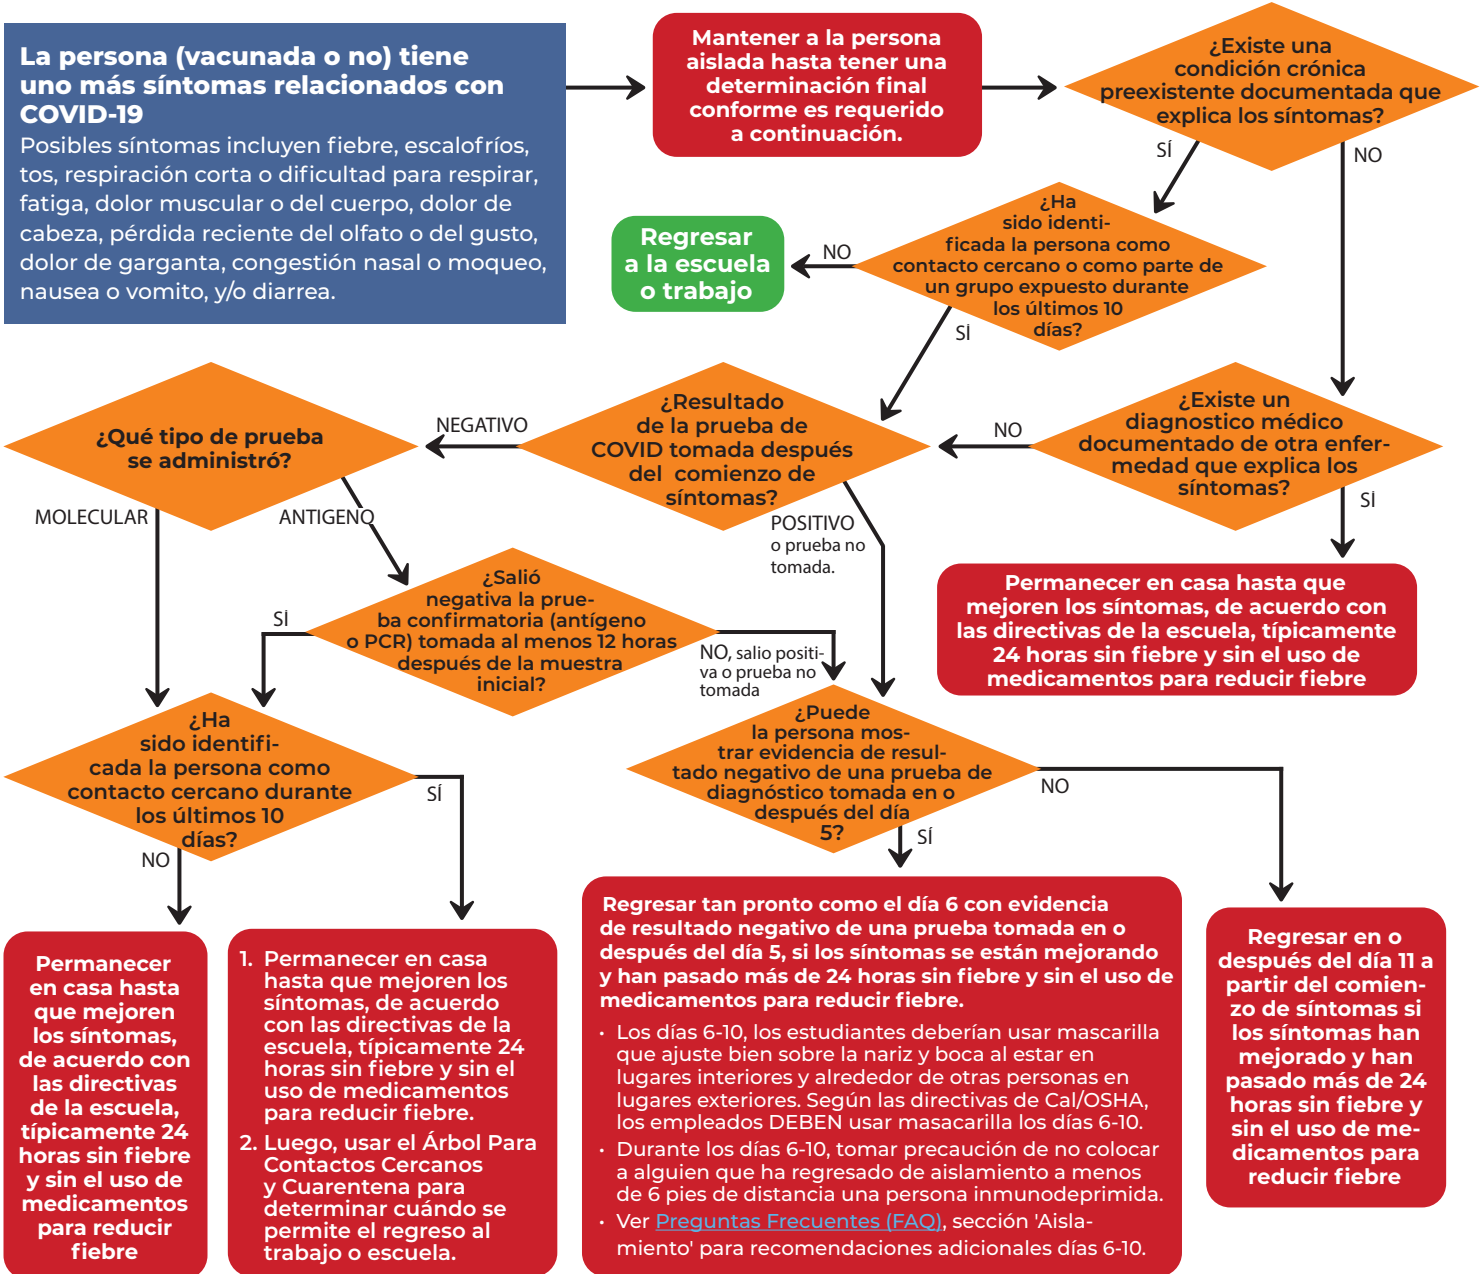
La persona (vacunada o no) tiene uno más síntomas relacionados con COVID-19
Posibles síntomas incluyen fiebre, escalofríos, tos, respiración corta o dificultad para respirar, fatiga, dolor muscular o del cuerpo, dolor de cabeza, pérdida reciente del olfato o del gusto, dolor de garganta, congestión nasal o moqueo, nausea o vomito, y/o diarrea.

Mantener a la persona aislada hasta tener una determinación final conforme es requerido a continuación.

¿Existe una condición crónica preexistente documentada que explica los síntomas?

SÍ

NO

¿Ha sido identificada la persona como contacto cercano o como parte de un grupo expuesto durante los últimos 10 días?

NO

Regresar a la escuela o trabajo

SÍ

¿Existe un diagnostico médico documentado de otra enfermedad que explica los síntomas?

NO

SÍ

¿Resultado de la prueba de COVID tomada después del comienzo de síntomas?

NEGATIVO

¿Qué tipo de prueba se administró?

MOLECULAR

ANTIGENO

POSITIVO o prueba no tomada.

Permanecer en casa hasta que mejoren los síntomas, de acuerdo con las directivas de la escuela, típicamente 24 horas sin fiebre y sin el uso de medicamentos para reducir fiebre

¿Salió negativa la prueba confirmatoria (antígeno o PCR) tomada al menos 12 horas después de la muestra inicial?

SÍ

NO, salio positiva o prueba no tomada

¿Ha sido identificada la persona como contacto cercano durante los últimos 10 días?

SÍ

NO

¿Puede la persona mostrar evidencia de resultado negativo de una prueba de diagnóstico tomada en o después del día 5?

NO

SÍ

Permanecer en casa hasta que mejoren los síntomas, de acuerdo con las directivas de la escuela, típicamente 24 horas sin fiebre y sin el uso de medicamentos para reducir fiebre

1. Permanecer en casa hasta que mejoren los síntomas, de acuerdo con las directivas de la escuela, típicamente 24 horas sin fiebre y sin el uso de medicamentos para reducir fiebre.
2. Luego, usar el Árbol Para Contactos Cercanos y Cuarentena para determinar cuándo se permite el regreso al trabajo o escuela.

Regresar tan pronto como el día 6 con evidencia de resultado negativo de una prueba tomada en o después del día 5, si los síntomas se están mejorando y han pasado más de 24 horas sin fiebre y sin el uso de medicamentos para reducir fiebre.
• Los días 6-10, los estudiantes deberían usar mascarilla que ajuste bien sobre la nariz y boca al estar en lugares interiores y alrededor de otras personas en lugares exteriores. Según las directivas de Cal/OSHA, los empleados DEBEN usar masacarilla los días 6-10.
• Durante los días 6-10, tomar precaución de no colocar a alguien que ha regresado de aislamiento a menos de 6 pies de distancia una persona inmunodeprimida.
• Ver Preguntas Frecuentes (FAQ), sección 'Aislamiento' para recomendaciones adicionales días 6-10.

Regresar en o después del día 11 a partir del comienzo de síntomas si los síntomas han mejorado y han pasado más de 24 horas sin fiebre y sin el uso de medicamentos para reducir fiebre